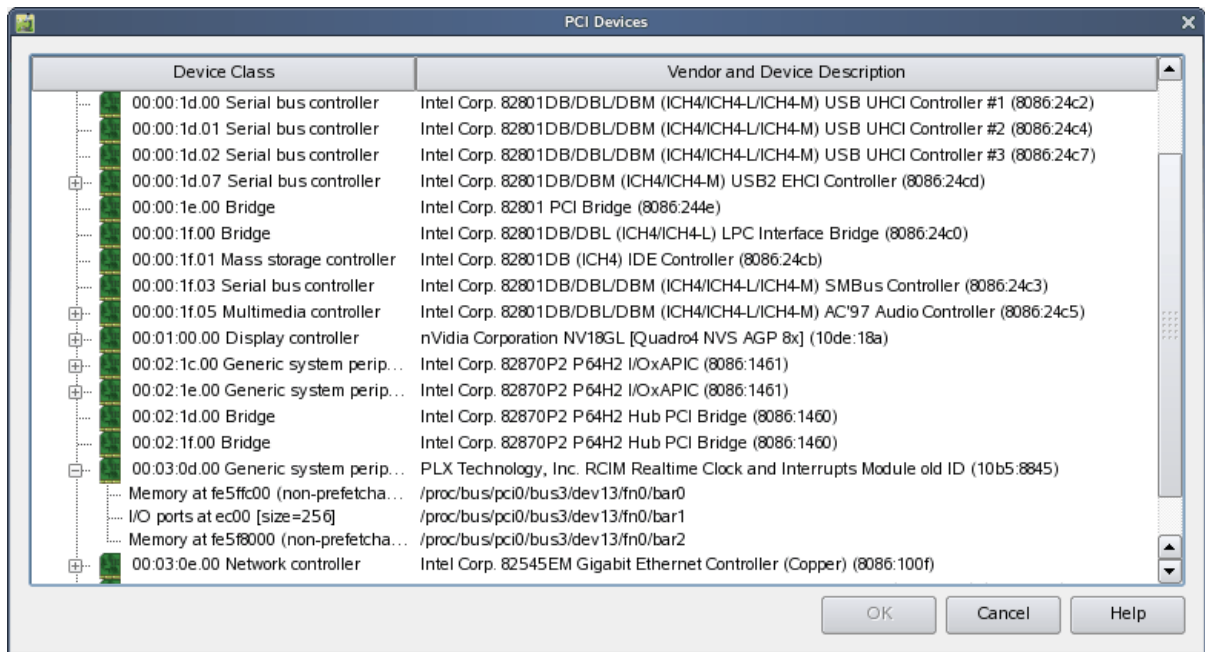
PCI Devices

| Device Class | Vendor and Device Description |
|---|---|
| 00:00:1d.00 Serial bus controller | Intel Corp. 82801DB/DBL/DBM (ICH4/ICH4-L/ICH4-M) USB UHCI Controller #1 (8086:24c2) |
| 00:00:1d.01 Serial bus controller | Intel Corp. 82801DB/DBL/DBM (ICH4/ICH4-L/ICH4-M) USB UHCI Controller #2 (8086:24c4) |
| 00:00:1d.02 Serial bus controller | Intel Corp. 82801DB/DBL/DBM (ICH4/ICH4-L/ICH4-M) USB UHCI Controller #3 (8086:24c7) |
| 00:00:1d.07 Serial bus controller | Intel Corp. 82801DB/DBM (ICH4/ICH4-M) USB2 EHCI Controller (8086:24cd) |
| 00:00:1e.00 Bridge | Intel Corp. 82801 PCI Bridge (8086:244e) |
| 00:00:1f.00 Bridge | Intel Corp. 82801DB/DBL (ICH4/ICH4-L) LPC Interface Bridge (8086:24c0) |
| 00:00:1f.01 Mass storage controller | Intel Corp. 82801DB (ICH4) IDE Controller (8086:24cb) |
| 00:00:1f.03 Serial bus controller | Intel Corp. 82801DB/DBL/DBM (ICH4/ICH4-L/ICH4-M) SMBus Controller (8086:24c3) |
| 00:00:1f.05 Multimedia controller | Intel Corp. 82801DB/DBL/DBM (ICH4/ICH4-L/ICH4-M) AC'97 Audio Controller (8086:24c5) |
| 00:01:00.00 Display controller | nVidia Corporation NV18GL [Quadro4 NVS AGP 8x] (10de:18a) |
| 00:02:1c.00 Generic system perip... | Intel Corp. 82870P2 P64H2 I/OxAPIC (8086:1461) |
| 00:02:1e.00 Generic system perip... | Intel Corp. 82870P2 P64H2 I/OxAPIC (8086:1461) |
| 00:02:1d.00 Bridge | Intel Corp. 82870P2 P64H2 Hub PCI Bridge (8086:1460) |
| 00:02:1f.00 Bridge | Intel Corp. 82870P2 P64H2 Hub PCI Bridge (8086:1460) |
| 00:03:0d.00 Generic system perip... | PLX Technology, Inc. RCIM Realtime Clock and Interrupts Module old ID (10b5:8845) |
| Memory at fe5ffc00 (non-prefetcha... | /proc/bus/pci0/bus3/dev13/fn0/bar0 |
| I/O ports at ec00 [size=256] | /proc/bus/pci0/bus3/dev13/fn0/bar1 |
| Memory at fe5f8000 (non-prefetcha... | /proc/bus/pci0/bus3/dev13/fn0/bar2 |
| 00:03:0e.00 Network controller | Intel Corp. 82545EM Gigabit Ethernet Controller (Copper) (8086:100f) |

OK Cancel Help